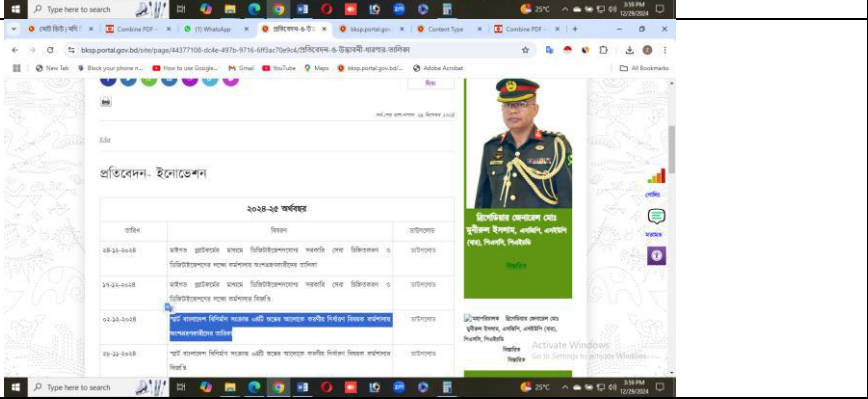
Type here to search

25°C 3:19 PM 12/29/2024

মেয়াদী ডিজি | কবি | Combine PDF - | (1) WhatsApp | প্রতিবেদন-ও-উ | bksp.portal.gov | Content Type | Combine PDF -

bksp.portal.gov.bd/site/page/44377108-dc4e-497b-9716-6ff3ac70e9c4/প্রতিবেদন-ও-উদ্ভাবনী-ধারণার-তালিকা

New Tab | Block your phone n... | How to use Google... | Gmail | YouTube | Maps | bksp.portal.gov.bd/... | Adobe Acrobat | All Bookmarks

প্রিন্ট

সর্বশেষ হালনাগাদ: ২৯ ডিসেম্বর ২০২৪

Edit

প্রতিবেদন- ইনোভেশন

২০২৪-২৫ অর্থবছর

| তারিখ | বিষয় | ডাউনলোড |
|---|---|---|
| ২৪-১২-২০২৪ | রাষ্ট্রপতি ব্লকচেইনের মাধ্যমে ডিজিটাইজেশনের সরকারি সেবা ডিজিটকরণ ও ডিজিটাইজেশনের লক্ষ্যে কর্মশালায় অংশগ্রহণকারীদের তালিকা | ডাউনলোড |
| ১৭-১২-২০২৪ | রাষ্ট্রপতি ব্লকচেইনের মাধ্যমে ডিজিটাইজেশনের সরকারি সেবা ডিজিটকরণ ও ডিজিটাইজেশনের লক্ষ্যে কর্মশালার বিজ্ঞপ্তি | ডাউনলোড |
| ০২-১২-২০২৪ | স্মার্ট বাংলাদেশ বিনির্মাণ সংক্রান্ত একটি কক্ষের আলোকে করণীয় নির্ধারণ বিষয়ক কর্মশালায় অংশগ্রহণকারীদের তালিকা | ডাউনলোড |
| ২৫-১১-২০২৪ | স্মার্ট বাংলাদেশ বিনির্মাণ সংক্রান্ত একটি কক্ষের আলোকে করণীয় নির্ধারণ বিষয়ক কর্মশালার বিজ্ঞপ্তি | ডাউনলোড |

ব্রিগেডিয়ার জেনারেল মোঃ মুনীরুল ইসলাম, এনডিসি, এএফডব্লিউসি (বার), পিএসসি, পিএইচডি

বিস্তারিত

ব্রিগেডিয়ার জেনারেল মোঃ মুনীরুল ইসলাম, এনডিসি, এএফডব্লিউসি (বার), পিএসসি, পিএইচডি

বিস্তারিত

বিস্তারিত

সেবাবক্স

মতামত

Activate Windows
Go to Settings to activate Windows.

Type here to search

25°C 3:19 PM 12/29/2024